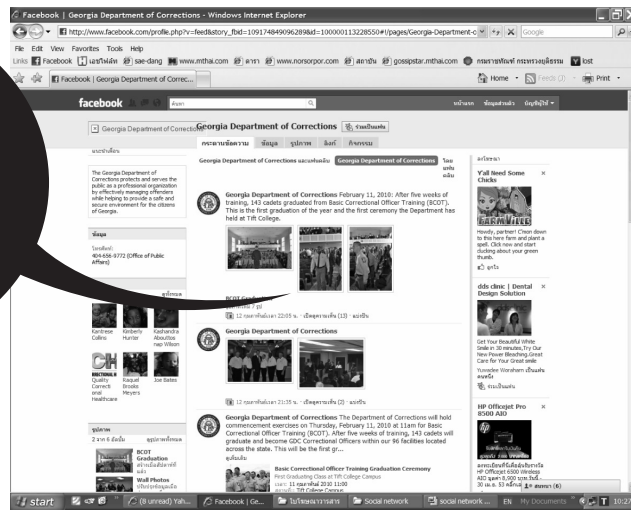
Facebook | Georgia Department of Corrections - Windows Internet Explorer

http://www.facebook.com/profile.php?v=feed&story_fbid=1091748490962898id=100000113228550#!/pages/Georgia-Department-o

Google

File Edit View Favorites Tools Help

Links Facebook เอาใจเล่น sae-dang www.mthai.com ดารา www.norsorpor.com สยามรัฐ gossipstar.mthai.com กองการพิมพ์ กระทรวงยุติธรรม lost

Facebook | Georgia Department of Correc...

Home Feeds Print

facebook

ค้นหา

หน้าแรก ข้อมูลส่วนตัว บัญชีผู้ใช้

Georgia Department of Corrections

Georgia Department of Corrections

ร่วมเป็นแฟน

กระดานข้อความ ข้อมูล รูปภาพ ลิงก์ กิจกรรม

Georgia Department of Corrections และแฟนๆ

Georgia Department of Corrections

The Georgia Department of Corrections protects and serves the public as a professional organization by effectively managing offenders while helping to provide a safe and secure environment for the citizens of Georgia.

ข้อมูล

404-656-9772 (Office of Public Affairs)

Georgia Department of Corrections February 11, 2010: After five weeks of training, 143 cadets graduated from Basic Correctional Officer Training (BCOT). This is the first graduation of the year and the first ceremony the Department has held at Tift College.

BCOT Grad

12 กุมภาพันธ์ เวลา 22:05 น. · แสดงความคิดเห็น · แบ่งปัน

Georgia Department of Corrections

12 กุมภาพันธ์ เวลา 21:35 น. · แสดงความคิดเห็น (2) · แบ่งปัน

Georgia Department of Corrections The Department of Corrections will hold commencement exercises on Thursday, February 11, 2010 at 11am for Basic Correctional Officer Training (BCOT). After five weeks of training, 143 cadets will graduate and become GDC Correctional Officers within our 96 facilities located across the state. This will be the first gr...

Basic Correctional Officer Training Graduation Ceremony
First Graduating Class at Tift College Campus
11 กุมภาพันธ์ 2010 11:00
Tift College Campus

Kantrese Collins

Kimberly Hunter

Kashandra Aboultos nap Wilson

Quality Correctional Healthcare

Raquel Brooks Meyers

Joe Bates

BCOT Graduation

Wall Photos

Y'all Need Some Chicks

Howdy, partner! Clean down to this here farm and plant a spell. Click now and start clucking about your green thumb.

dds clinic | Dental Design Solution

Get Your Beautiful White Smile in 30 minutes,Try Our New Power Bleaching.Great Care for Your Great smile

HP Officejet Pro 8500 AIO

HP Officejet 6500 Wireless AIO

start

(8 unread) Yah...

Facebook | Ge...

Social network

social network ...

EN

My Documents

10:27